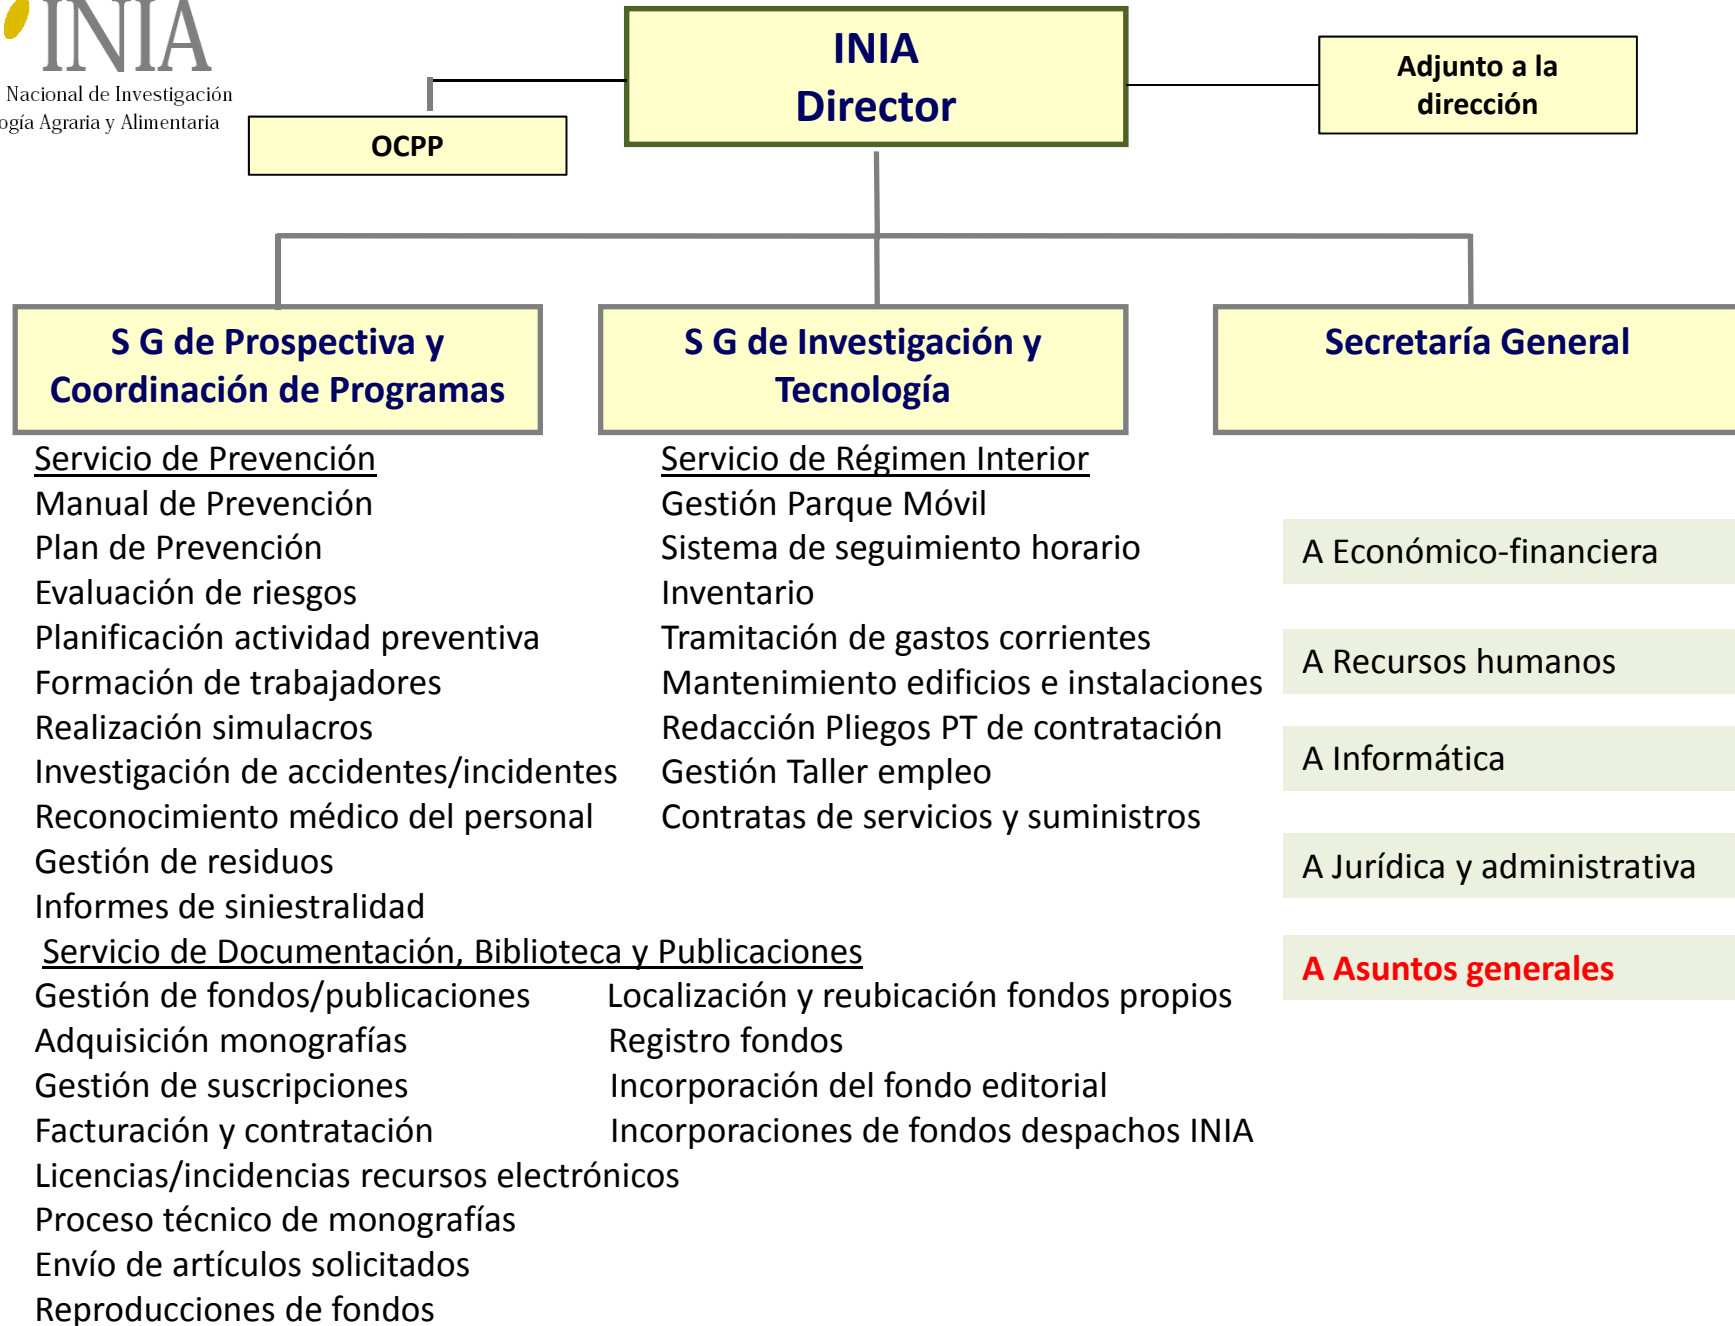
INIA
Nacional de Investigación
ogía Agraria y Alimentaria

INIA
Director

Adjunto a la dirección

OCPP

S G de Prospectiva y Coordinación de Programas

S G de Investigación y Tecnología

Secretaría General

Servicio de Prevención
Manual de Prevención
Plan de Prevención
Evaluación de riesgos
Planificación actividad preventiva
Formación de trabajadores
Realización simulacros
Investigación de accidentes/incidentes
Reconocimiento médico del personal
Gestión de residuos
Informes de siniestralidad

Servicio de Régimen Interior
Gestión Parque Móvil
Sistema de seguimiento horario
Inventario
Tramitación de gastos corrientes
Mantenimiento edificios e instalaciones
Redacción Pliegos PT de contratación
Gestión Taller empleo
Contratas de servicios y suministros

A Económico-financiera

A Recursos humanos

A Informática

A Jurídica y administrativa

A Asuntos generales

Servicio de Documentación, Biblioteca y Publicaciones
Gestión de fondos/publicaciones
Adquisición monografías
Gestión de suscripciones
Facturación y contratación
Licencias/incidencias recursos electrónicos
Proceso técnico de monografías
Envío de artículos solicitados
Reproducciones de fondos

Localización y reubicación fondos propios
Registro fondos
Incorporación del fondo editorial
Incorporaciones de fondos despachos INIA